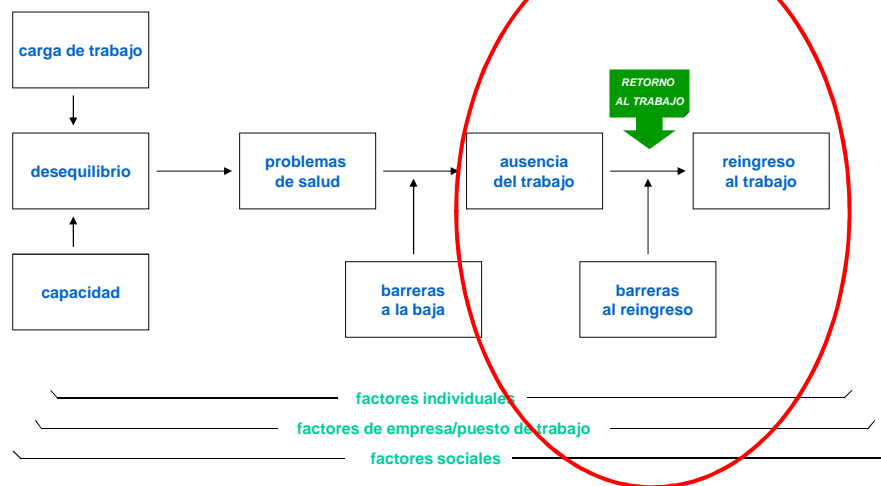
carga de trabajo

desequilibrio

capacidad

problemas de salud

barreras a la baja

ausencia del trabajo

RETORNO AL TRABAJO

reingreso al trabajo

barreras al reingreso

factores individuales

factores de empresa/puesto de trabajo

factores sociales